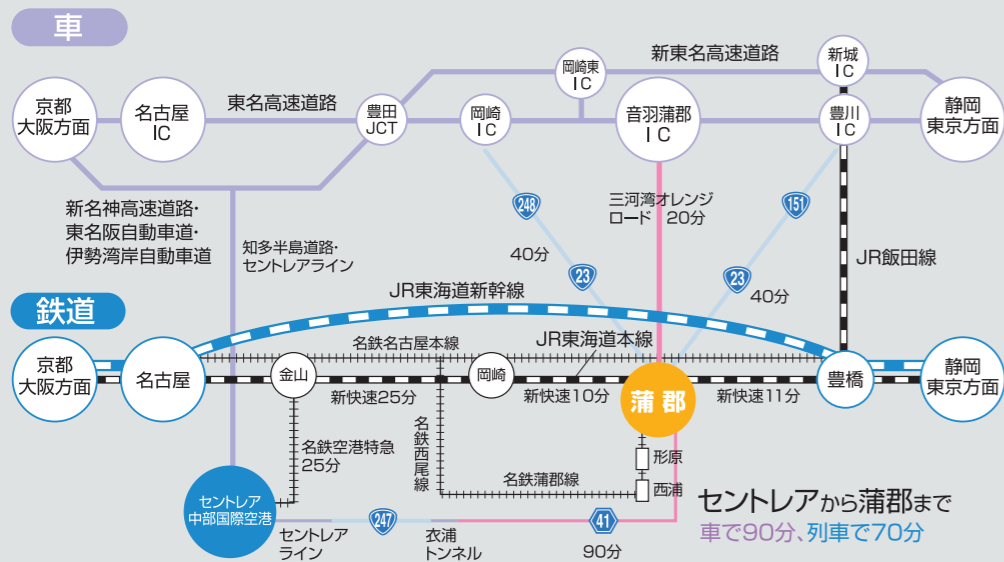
車

京都
大阪方面

名古屋
IC

東名高速道路

豊田
JCT

岡崎
IC

岡崎東
IC

新東名高速道路

音羽蒲郡
IC

新城
IC

豊川
IC

静岡
東京方面

新名神高速道路・
東名阪自動車道・
伊勢湾岸自動車道

知多半島道路・
セントレアライン

248

40分

23

三河湾オレンジ
ロード　20分

151

23

40分

JR飯田線

鉄道

JR東海道新幹線

名鉄名古屋本線

JR東海道本線

京都
大阪方面

名古屋

金山

岡崎

蒲郡

豊橋

静岡
東京方面

新快速25分

新快速10分

新快速11分

名鉄空港特急
25分

名鉄西尾線

名鉄蒲郡線

形原

西浦

セントレア
中部国際空港

セントレア
ライン

247

衣浦
トンネル

41

90分

セントレアから蒲郡まで
車で90分、列車で70分